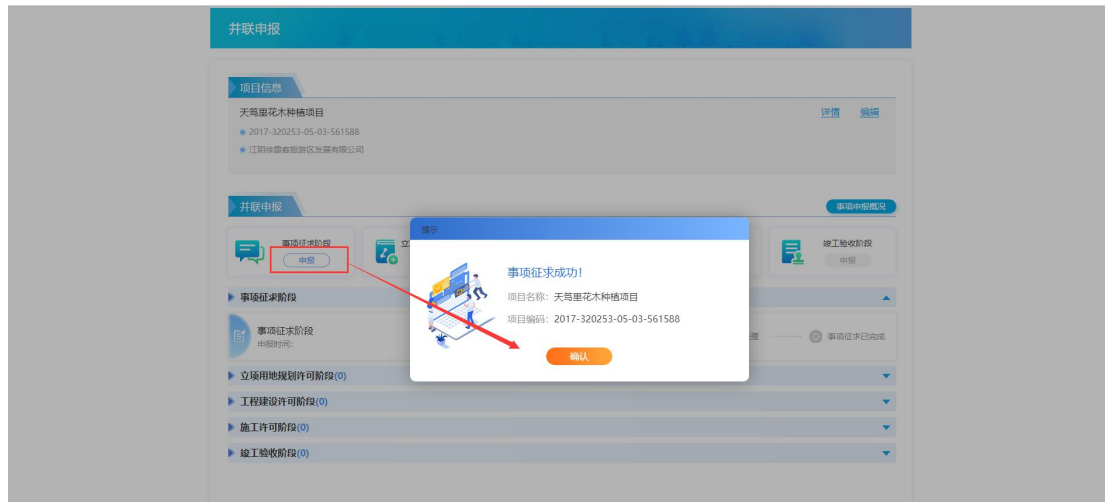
并联申报

项目信息

天笃里花木种植项目

2017-320253-05-03-561588

江阴徐霞客旅游区发展有限公司

详情 编辑

并联申报

事项申报概况

事项征求阶段

申报

立

竣工验收阶段

申报

提示

事项征求成功!

项目名称: 天笃里花木种植项目

项目编码: 2017-320253-05-03-561588

确认

事项征求阶段

事项征求阶段

申报时间:

理

事项征求已完成

立项用地规划许可阶段(0)

工程建设许可阶段(0)

施工许可阶段(0)

竣工验收阶段(0)